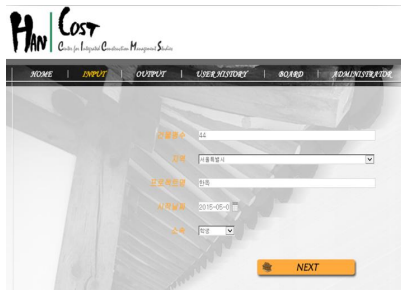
HAN | COST
Centre for Integrated Construction Management Studies

HOME | INPUT | OUTPUT | USER HISTORY | BOARD | ADMINISTRATOR

건물동수 44

지역 서울특별시

건물유형 한옥

착공일 2015-05-0

조건 작업

NEXT